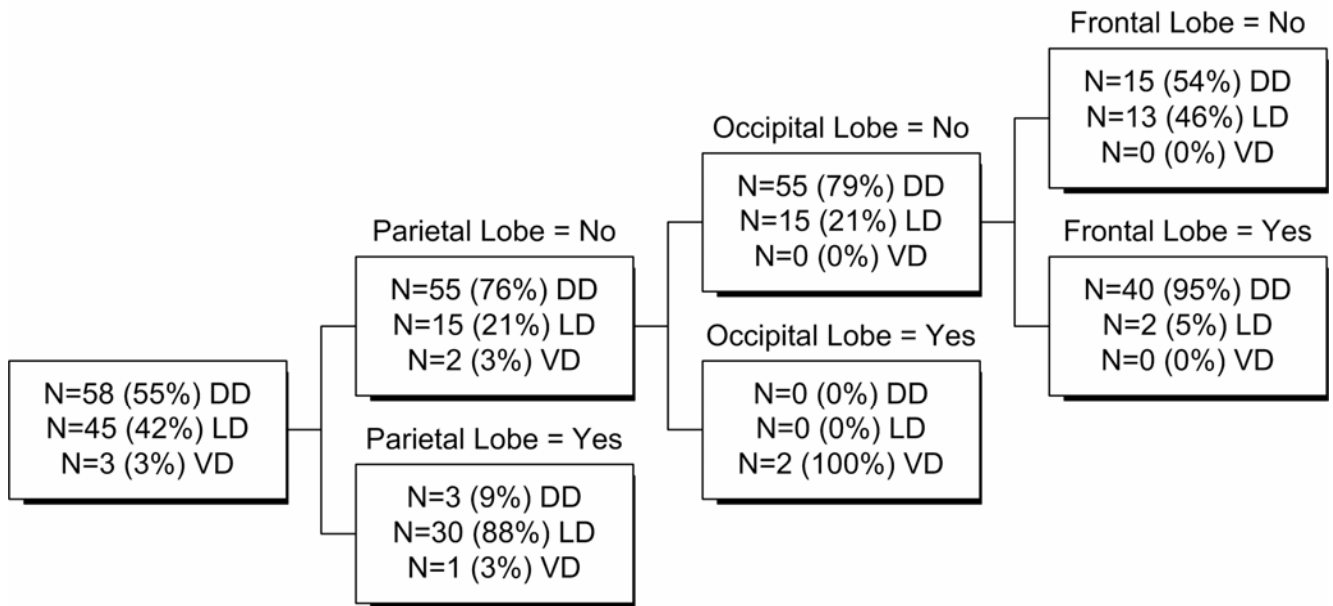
N=58 (55%) DD
N=45 (42%) LD
N=3 (3%) VD

Parietal Lobe = No

N=55 (76%) DD
N=15 (21%) LD
N=2 (3%) VD

Parietal Lobe = Yes

N=3 (9%) DD
N=30 (88%) LD
N=1 (3%) VD

Occipital Lobe = No

N=55 (79%) DD
N=15 (21%) LD
N=0 (0%) VD

Occipital Lobe = Yes

N=0 (0%) DD
N=0 (0%) LD
N=2 (100%) VD

Frontal Lobe = No

N=15 (54%) DD
N=13 (46%) LD
N=0 (0%) VD

Frontal Lobe = Yes

N=40 (95%) DD
N=2 (5%) LD
N=0 (0%) VD